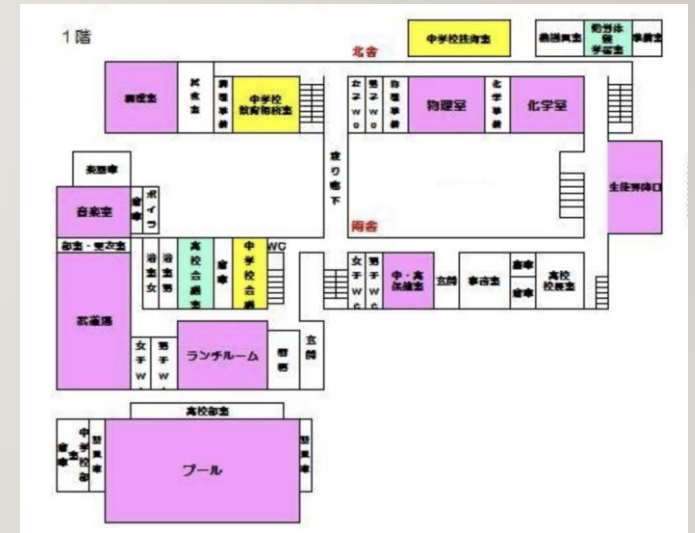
1階

中学校技術室

美術員室

初任者研修室

準備室

北舎

調理室

配膳室

調理準備

中学校教育相談室

女子WC

男子WC

物理準備

物理室

化学準備

化学室

渡り廊下

倉庫

ボイラ室

生徒昇降口

音楽室

南舎

部室・更衣室

浴室女

浴室男

高校会議室

倉庫

中学校会議

WC

女子WC

男子WC

中・高保健室

玄関

事務室

倉庫

倉庫

高校校長室

武道場

女子WC

男子WC

ランチルーム

配膳

玄関

高校部室

倉庫

中学校部室

更衣室

プール

更衣室